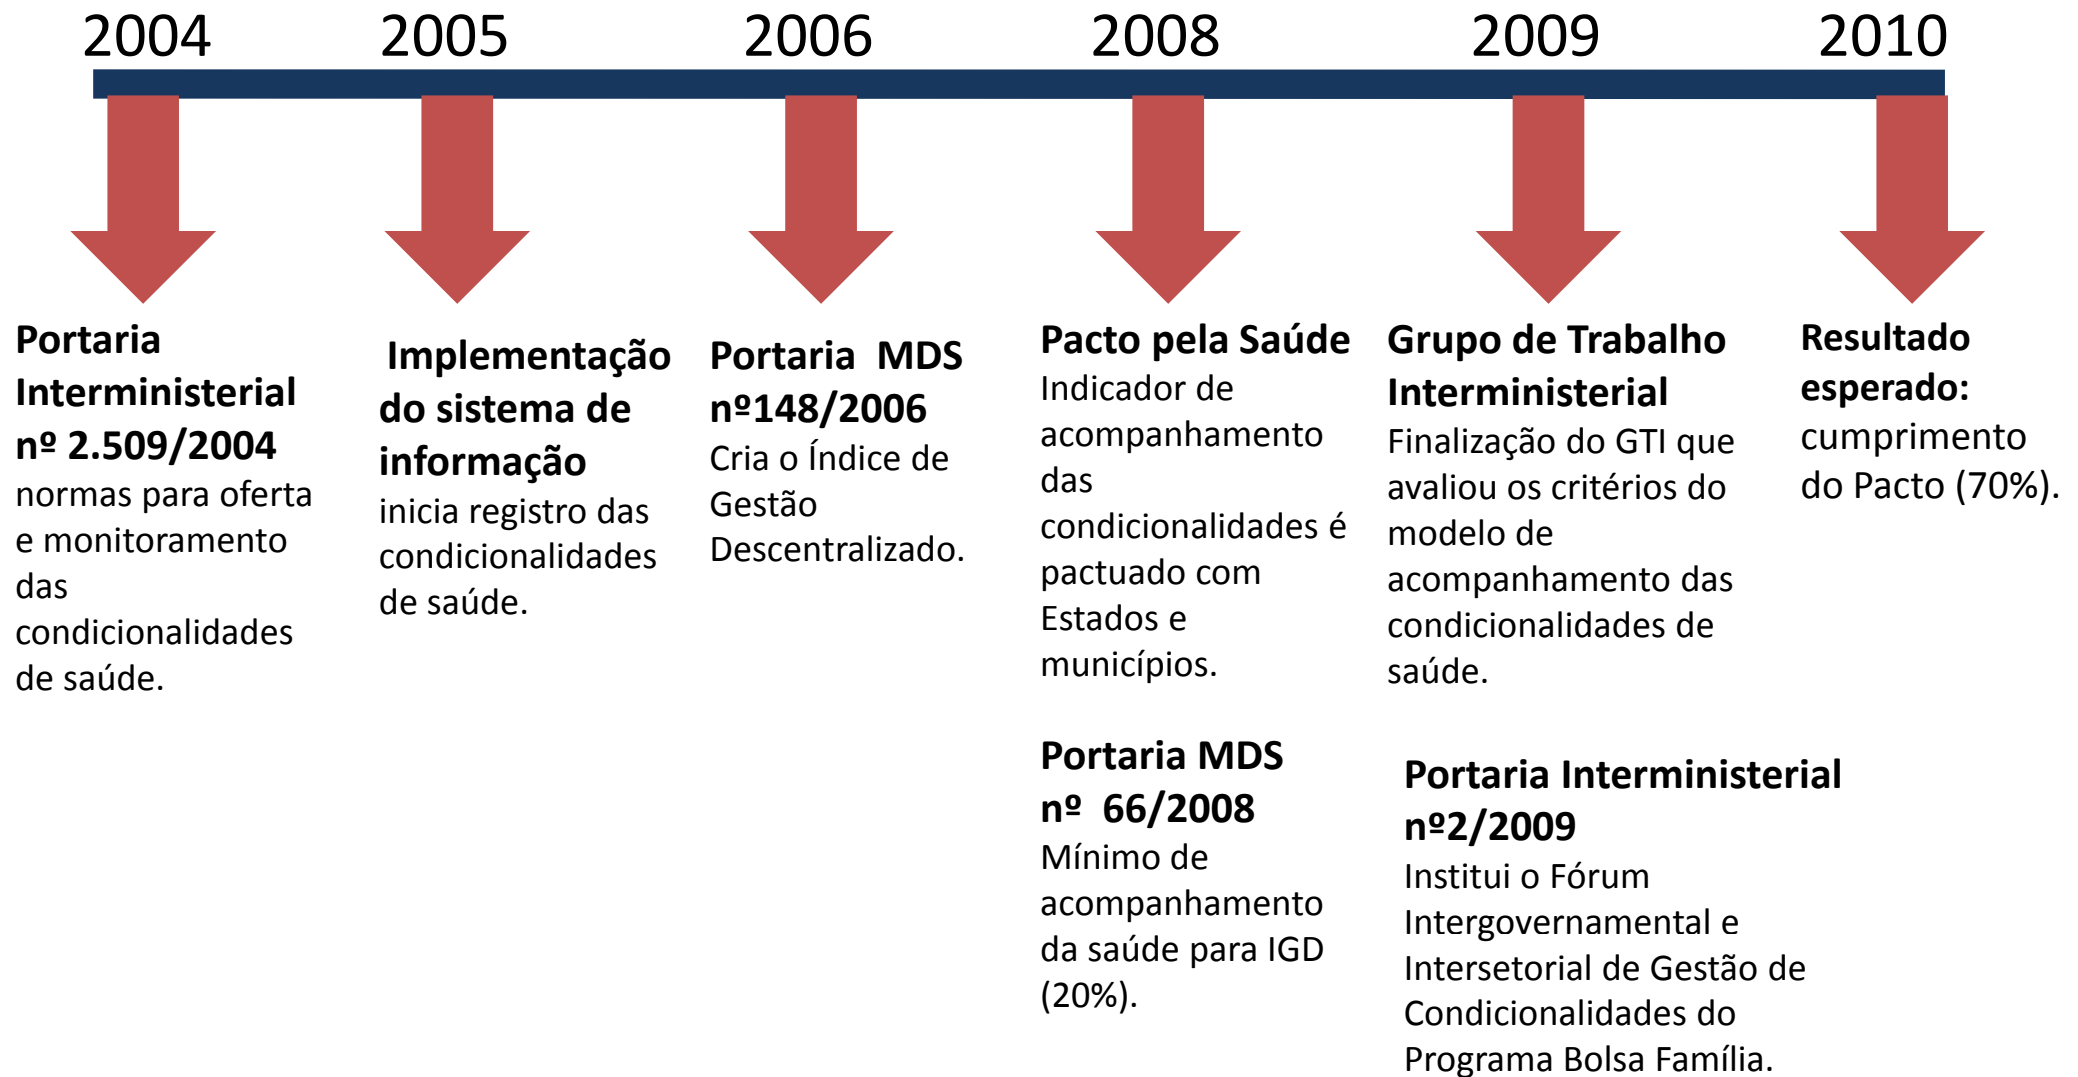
2004 2005 2006 2008 2009 2010

Portaria Interministerial nº 2.509/2004
normas para oferta e monitoramento das condicionalidades de saúde.

Implementação do sistema de informação
inicia registro das condicionalidades de saúde.

Portaria MDS nº148/2006
Cria o Índice de Gestão Descentralizado.

Pacto pela Saúde
Indicador de acompanhamento das condicionalidades é pactuado com Estados e municípios.

Portaria MDS nº 66/2008
Mínimo de acompanhamento da saúde para IGD (20%).

Grupo de Trabalho Interministerial
Finalização do GTI que avaliou os critérios do modelo de acompanhamento das condicionalidades de saúde.

Portaria Interministerial nº2/2009
Institui o Fórum Intergovernamental e Intersetorial de Gestão de Condicionalidades do Programa Bolsa Família.

Resultado esperado:
cumprimento do Pacto (70%).